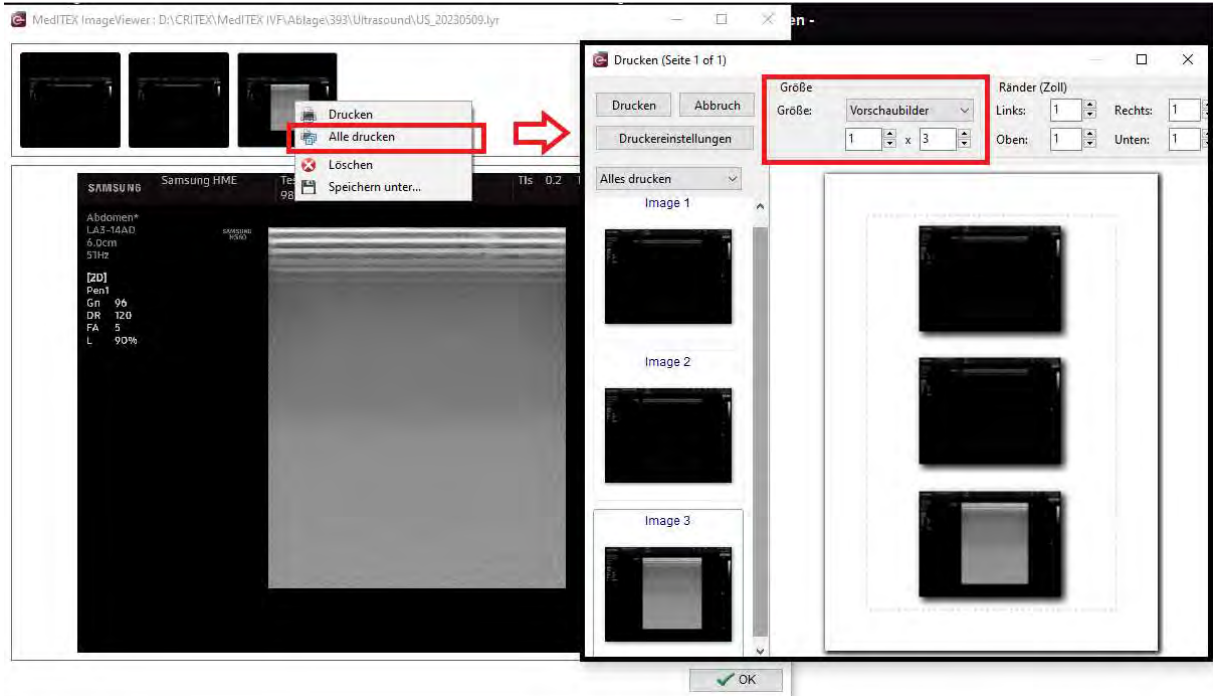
MedITEX ImageViewer : D:\CRITEX\MedITEX IVF\Ablage\393\Ultrasound\US_20230509.lyr

en -

Drucken
Alle drucken
Löschen
Speichern unter...

SAMSUNG
Samsung HME
Te
98
TIs 0.2 1

Abdomen*
LA3-14AD
6.0cm
51Hz

[2D]
Pen1
Gn 96
DR 120
FA 5
L 90%

Drucken (Seite 1 of 1)

Drucken
Abbruch
Druckereinstellungen

Größe
Größe: Vorschaubilder
1 x 3

Ränder (Zoll)
Links: 1
Rechts: 1
Oben: 1
Unten: 1

Alles drucken
Image 1
Image 2
Image 3

OK